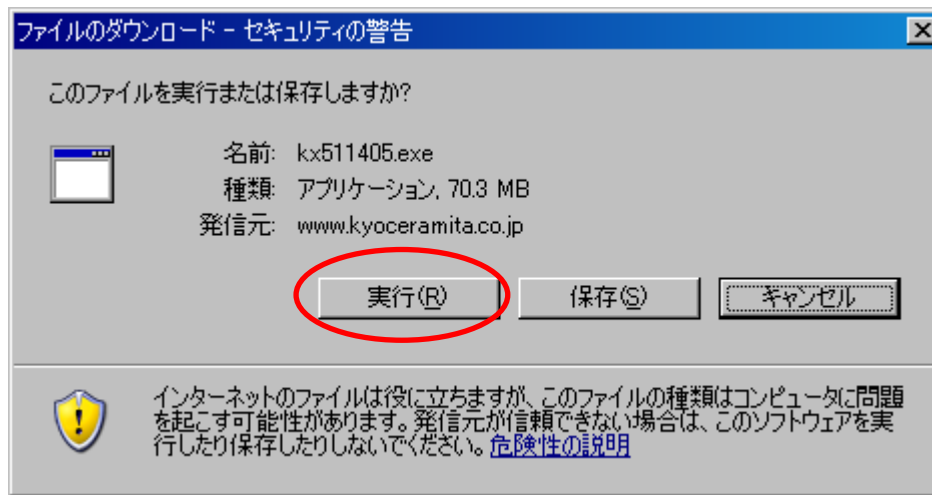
ファイルのダウンロード - セキュリティの警告

このファイルを実行または保存しますか?

名前: kx511405.exe
種類: アプリケーション, 70.3 MB
発信元: www.kyoceramita.co.jp

実行(R) 保存(S) キャンセル

インターネットのファイルは役に立ちますが、このファイルの種類はコンピュータに問題を起こす可能性があります。発信元が信頼できない場合は、このソフトウェアを実行したり保存したりしないでください。危険性の説明